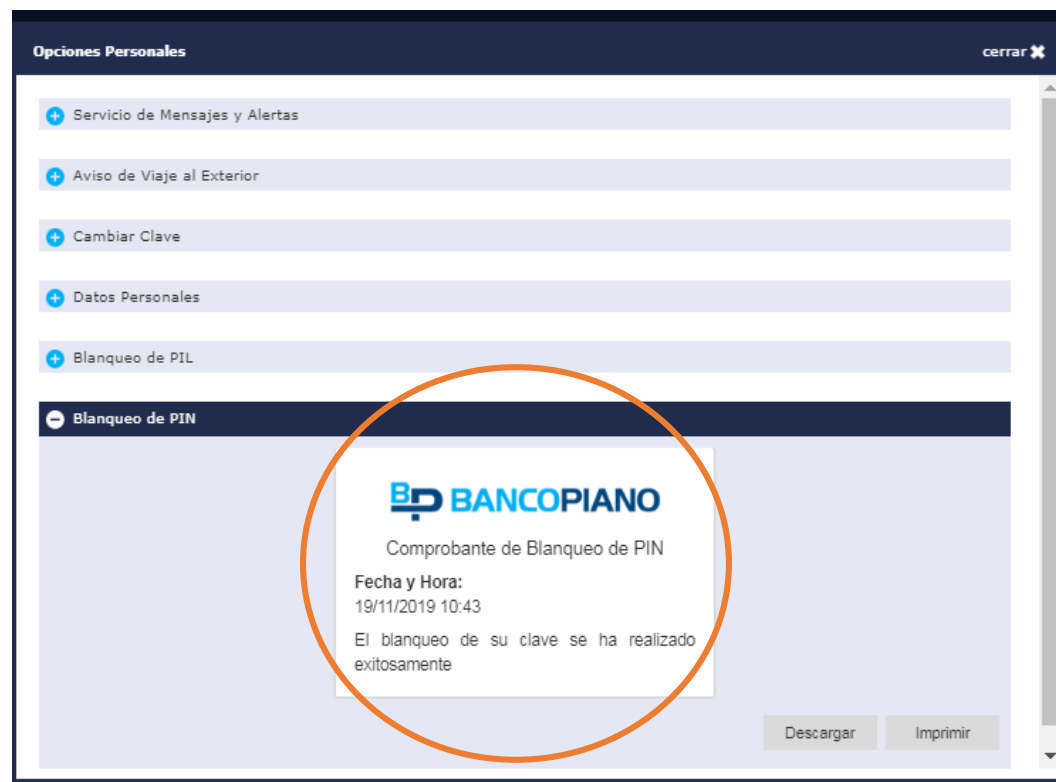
Opciones Personales

cerrar ✖

Servicio de Mensajes y Alertas

Aviso de Viaje al Exterior

Cambiar Clave

Datos Personales

Blanqueo de PIL

Blanqueo de PIN

BP BANCOPIANO

Comprobante de Blanqueo de PIN

Fecha y Hora:
19/11/2019 10:43

El blanqueo de su clave se ha realizado exitosamente

Descargar

Imprimir